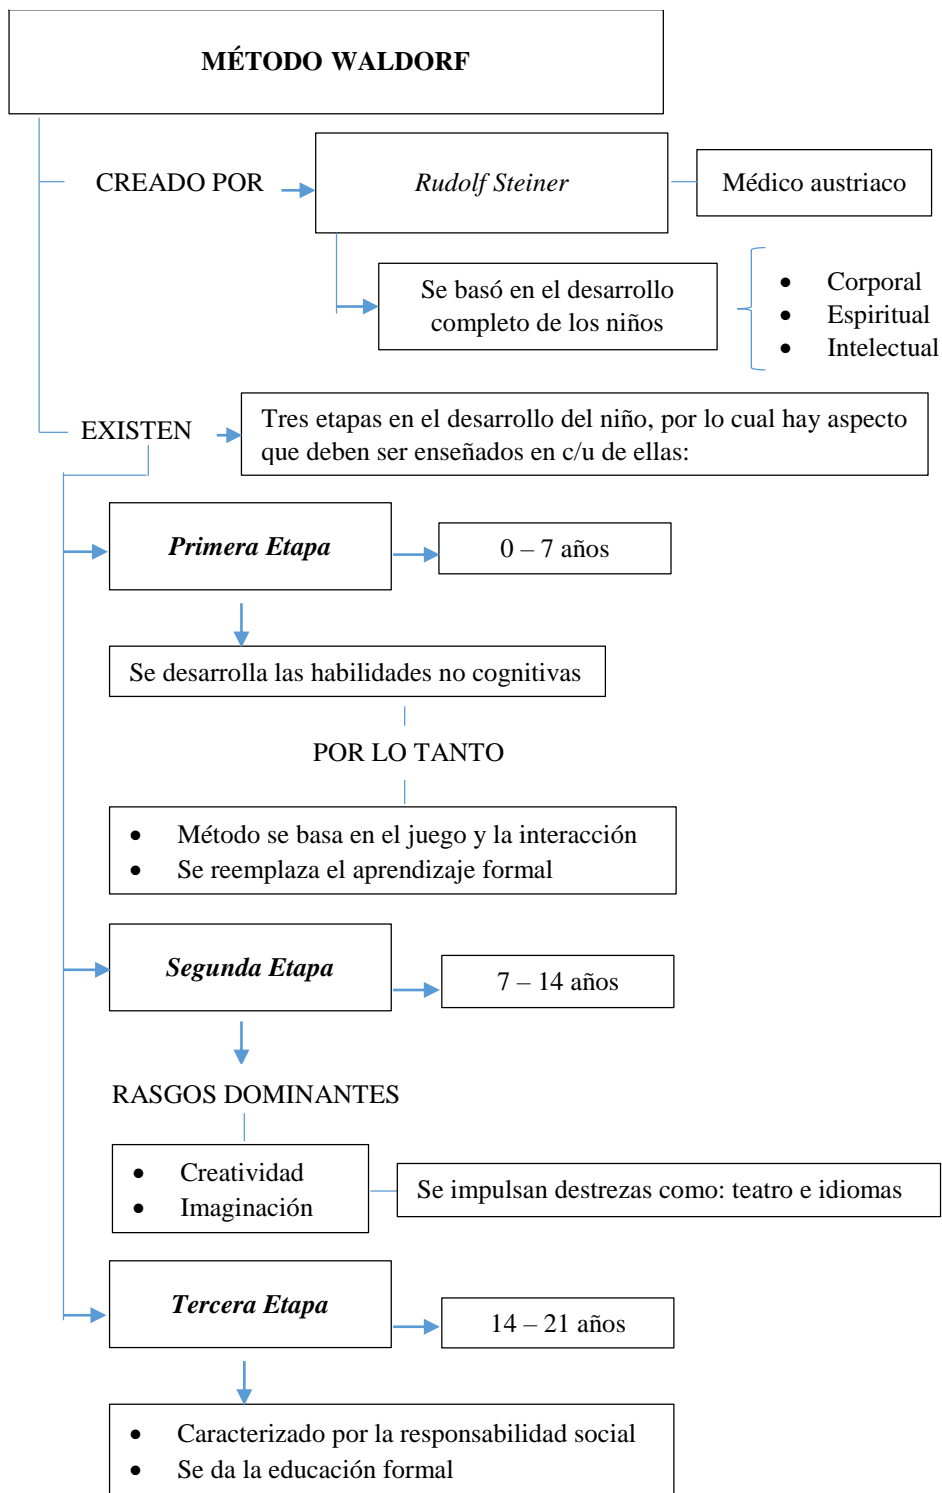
MÉTODO WALDORF

CREADO POR

Rudolf Steiner

Médico austriaco

Se basó en el desarrollo completo de los niños

- Corporal
- Espiritual
- Intelectual

EXISTEN

Tres etapas en el desarrollo del niño, por lo cual hay aspecto que deben ser enseñados en c/u de ellas:

Primera Etapa

0 – 7 años

Se desarrolla las habilidades no cognitivas

POR LO TANTO

- Método se basa en el juego y la interacción
- Se reemplaza el aprendizaje formal

Segunda Etapa

7 – 14 años

RASGOS DOMINANTES

- Creatividad
- Imaginación

Se impulsan destrezas como: teatro e idiomas

Tercera Etapa

14 – 21 años

- Caracterizado por la responsabilidad social
- Se da la educación formal